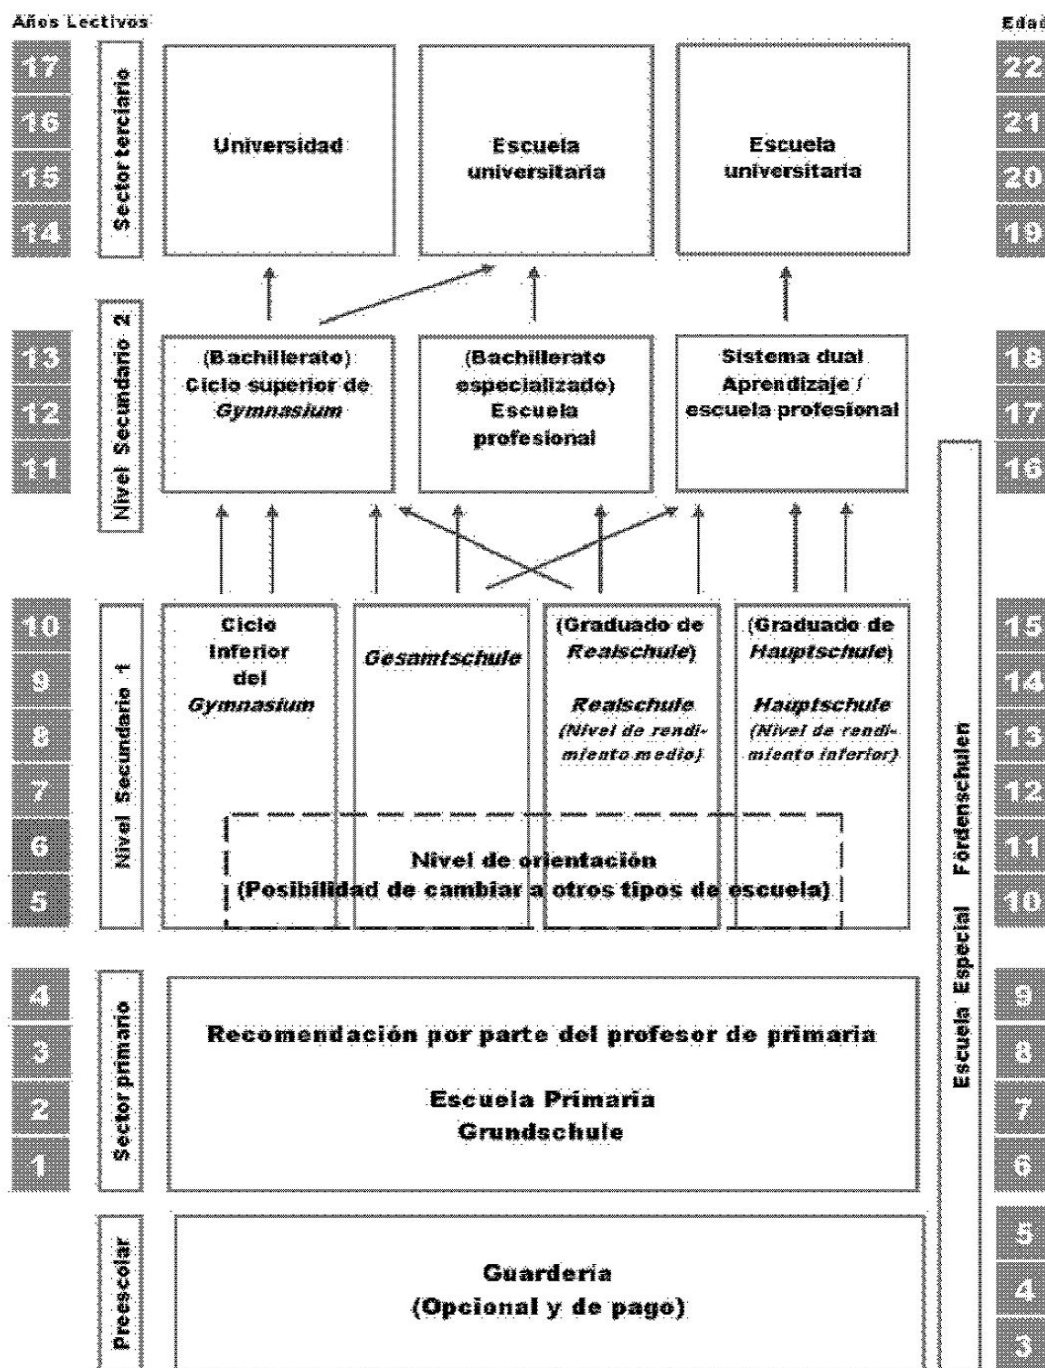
Años Lectivos

Edad

17
16
15
14

Sector terciario

Universidad

Escuela universitaria

Escuela universitaria

22
21
20
19

13
12
11

Nivel Secundario 2

(Bachillerato) Ciclo superior de *Gymnasium*

(Bachillerato especializado) Escuela profesional

Sistema dual Aprendizaje / escuela profesional

18
17
16

10
9
8
7
6
5

Nivel Secundario 1

Ciclo Inferior del *Gymnasium*

*Gesamtschule*

(Graduado de *Realschule*)

*Realschule*
*(Nivel de rendimiento medio)*

(Graduado de *Hauptschule*)

*Hauptschule*
*(Nivel de rendimiento inferior)*

Nivel de orientación
(Posibilidad de cambiar a otros tipos de escuela)

15
14
13
12
11
10

Escuela Especial Fördenschulen

4
3
2
1

Sector primario

Recomendación por parte del profesor de primaria

Escuela Primaria
Grundschule

9
8
7
6

Preescolar

Guarderia
(Opcional y de pago)

5
4
3